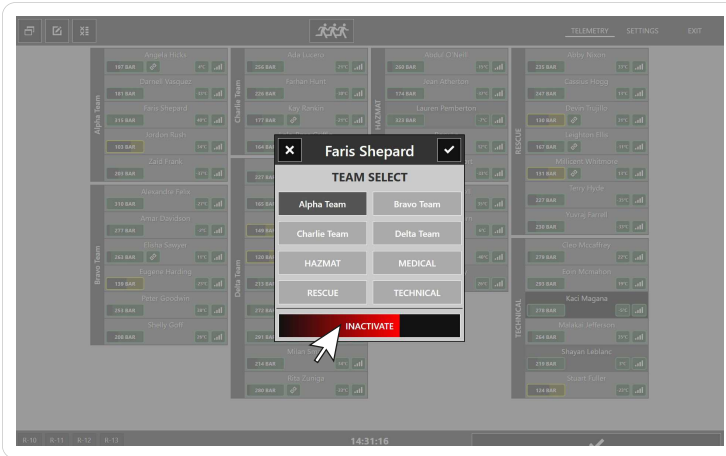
TELEMETRY SETTINGS EXIT

Alpha Team
Angelo Hicks
187 BAR
Darnell Vasquez
181 BAR
Faris Shepard
215 BAR
Jordon Bush
102 BAR
Zaid Frank
205 BAR

Bravo Team
Bernardo Felix
218 BAR
Amari Davidson
277 BAR
Elena Sawyer
263 BAR
Eugene Harding
139 BAR
Peter Goodwin
253 BAR
Shelly Goff
208 BAR

Charlie Team
Ada Lozano
255 BAR
Farhan Rojan
256 BAR
Kay Barlow
177 BAR
164 BAR

Delta Team
227 BAR
183 BAR
149 BAR
120 BAR
273 BAR
201 BAR
Milan
214 BAR
Rita Zuniga
240 BAR

HAZMAT
Abdul O'Neil
268 BAR
Sean Atherton
174 BAR
Lauren Pemberton
223 BAR

RESCUE
Daisy Nixon
225 BAR
Cassius Hogg
247 BAR
Devin Trujillo
158 BAR
Leighton Ellis
167 BAR
Millicent Whitmore
151 BAR
Terry Hyde
227 BAR
Nuraj Farrell
236 BAR

TECHNICAL
Cleo Mccaffrey
278 BAR
Kerri Mcmahon
293 BAR
Kaci Magana
278 BAR
Malakai Jefferson
264 BAR
Shayan Leblanc
210 BAR
Stuart Fuller
124 BAR

Faris Shepard
TEAM SELECT
Alpha Team
Bravo Team
Charlie Team
Delta Team
HAZMAT
MEDICAL
RESCUE
TECHNICAL
INACTIVATE

R-10 R-11 R-12 R-13
14:31:16